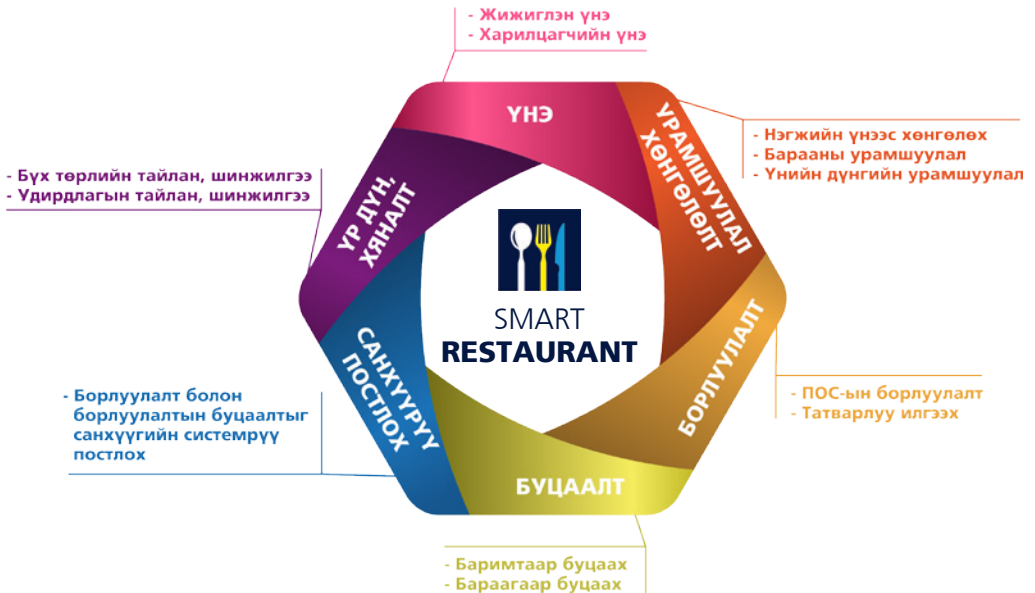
- Жижиглэн үнэ
- Харилцагчийн үнэ

ҮНЭ

УРАМШУУЛАЛ ХӨНГӨЛӨЛТ

- Нэгжийн үнээс хөнгөлөх
- Барааны урамшуулал
- Үнийн дүнгийн урамшуулал

- Бүх төрлийн тайлан, шинжилгээ
- Удирдлагын тайлан, шинжилгээ

ҮР ДҮН, ХЯНАЛТ

SMART
RESTAURANT

БОРЛУУЛАЛТ

- ПОС-ын борлуулалт
- Татварлуу илгээх

САНХҮҮРҮҮ ПОСТЛОХ

- Борлуулалт болон борлуулалтын буцаалтыг санхүүгийн системрүү постлох

БУЦААЛТ

- Баримтаар буцаах
- Бараагаар буцаах